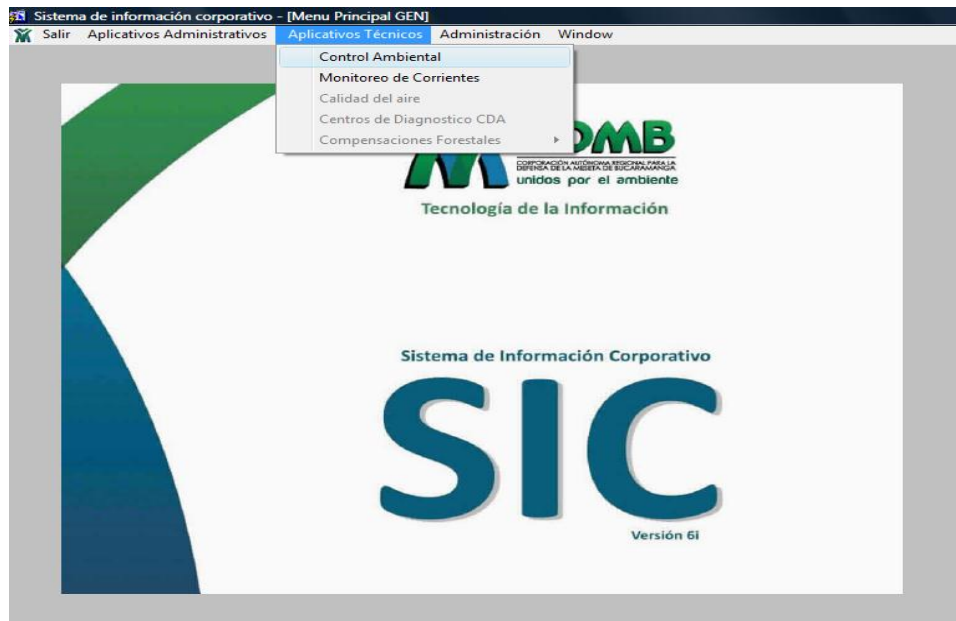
Sistema de información corporativo - [Menu Principal GEN]

Salir Aplicativos Administrativos Aplicativos Técnicos Administración Window

Control Ambiental
Monitoreo de Corrientes
Calidad del aire
Centros de Diagnostico CDA
Compensaciones Forestales

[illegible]DMB
CORPORACIÓN AUTÓNOMA REGIONAL PARA LA DEFENSA DE LA MESETA DE BUCARAMANGA
unidos por el ambiente

Tecnología de la Información

Sistema de Información Corporativo

SIC

Versión 6i